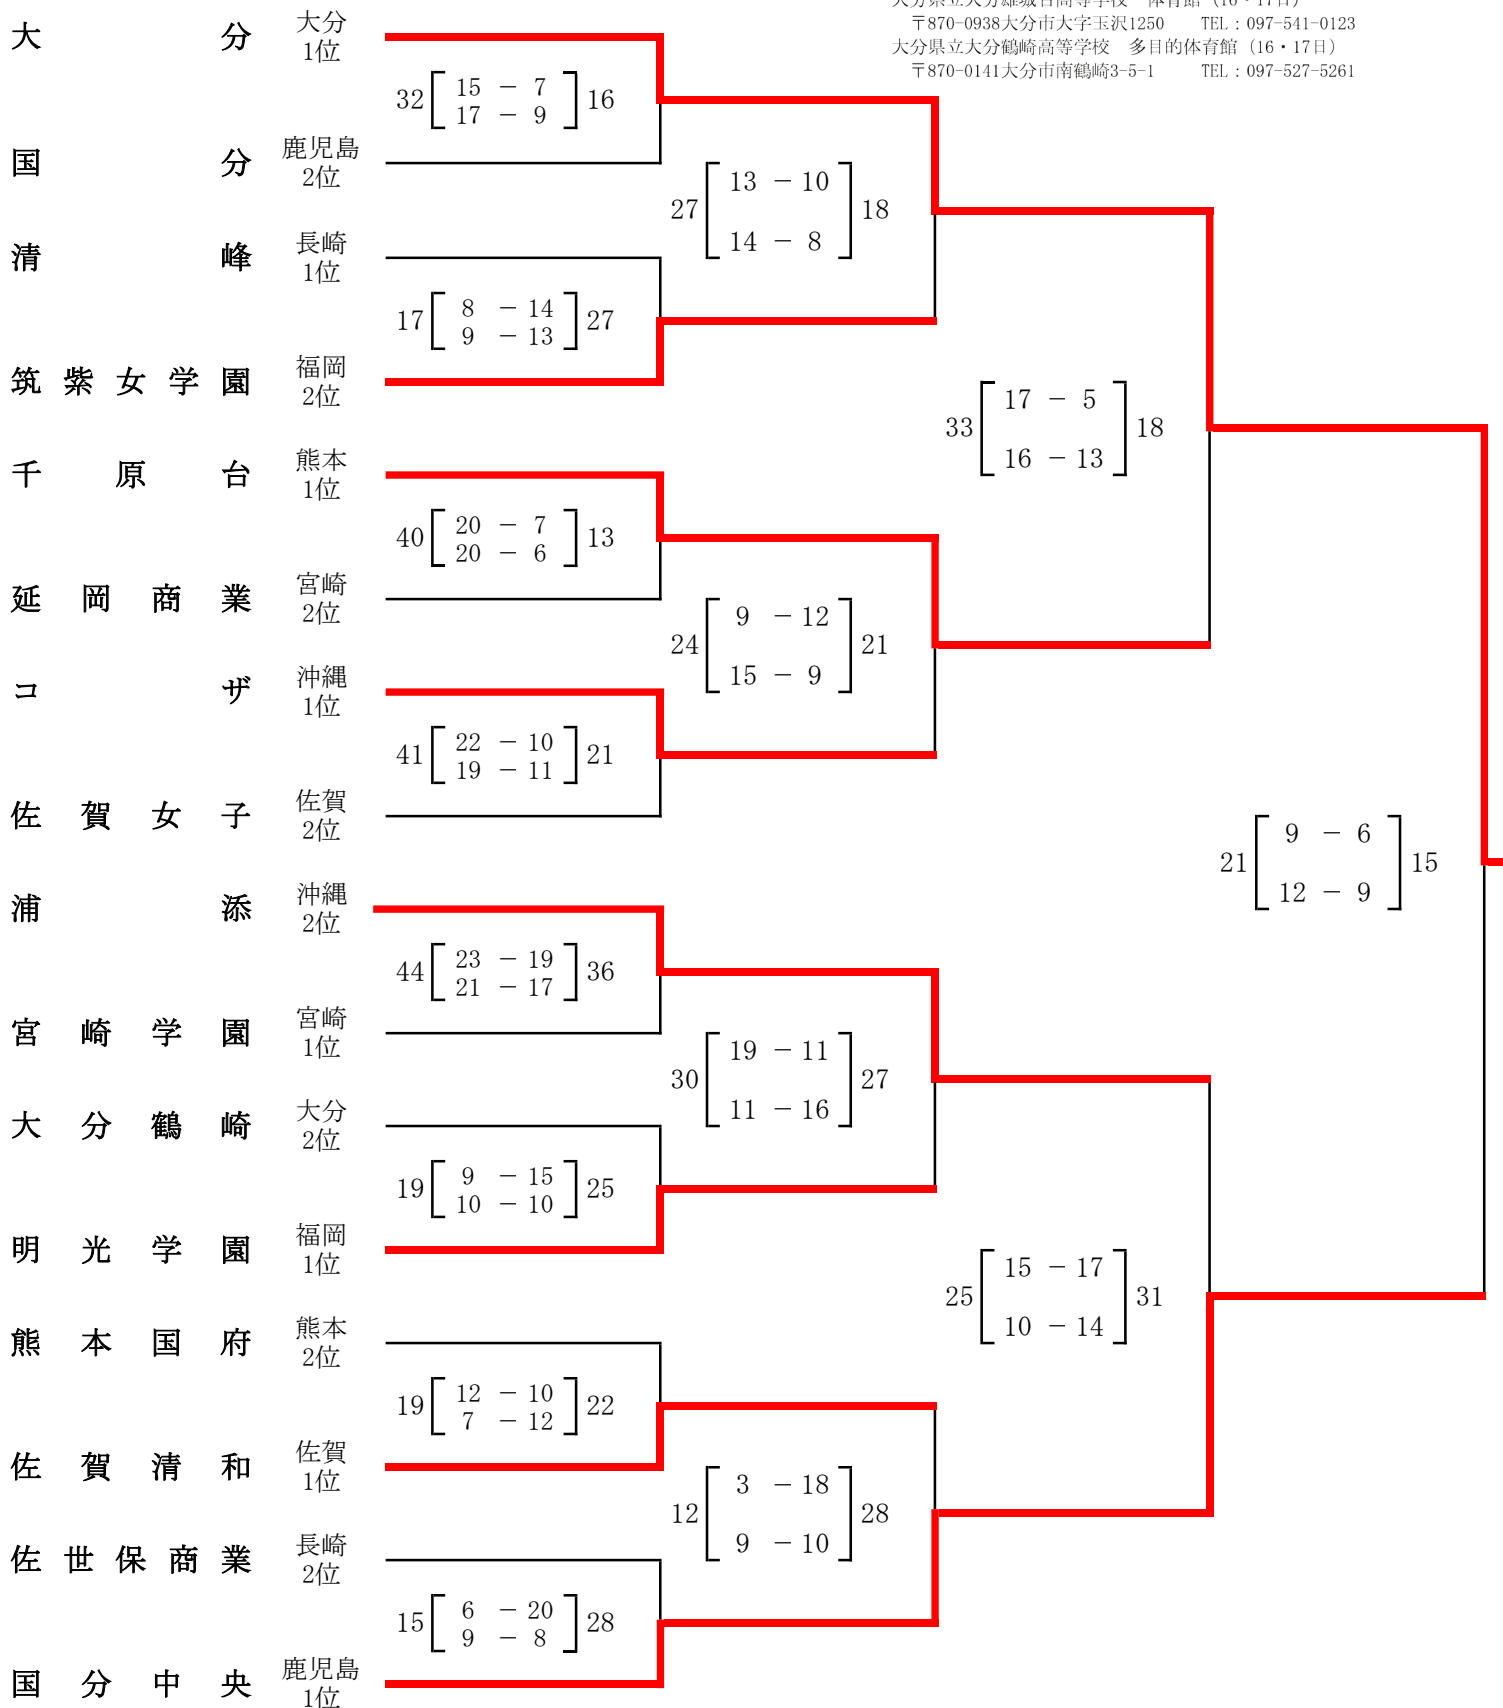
大分県立大分雄城台高等学校　体育館（16・17日）
〒870-0938大分市大字玉沢1250　TEL：097-541-0123
大分県立大分鶴崎高等学校　多目的体育館（16・17日）
〒870-0141大分市南鶴崎3-5-1　TEL：097-527-5261

大分　大分1位
国分　鹿児島2位
清峰　長崎1位
筑紫女学園　福岡2位
千原台　熊本1位
延岡商業　宮崎2位
コザ　沖縄1位
佐賀女子　佐賀2位
浦添　沖縄2位
宮崎学園　宮崎1位
大分鶴崎　大分2位
明光学園　福岡1位
熊本国府　熊本2位
佐賀清和　佐賀1位
佐世保商業　長崎2位
国分中央　鹿児島1位

32 [15 − 7, 17 − 9] 16
17 [8 − 14, 9 − 13] 27
40 [20 − 7, 20 − 6] 13
41 [22 − 10, 19 − 11] 21
44 [23 − 19, 21 − 17] 36
19 [9 − 15, 10 − 10] 25
19 [12 − 10, 7 − 12] 22
15 [6 − 20, 9 − 8] 28

27 [13 − 10, 14 − 8] 18
24 [9 − 12, 15 − 9] 21
30 [19 − 11, 11 − 16] 27
12 [3 − 18, 9 − 10] 28

33 [17 − 5, 16 − 13] 18
25 [15 − 17, 10 − 14] 31

21 [9 − 6, 12 − 9] 15